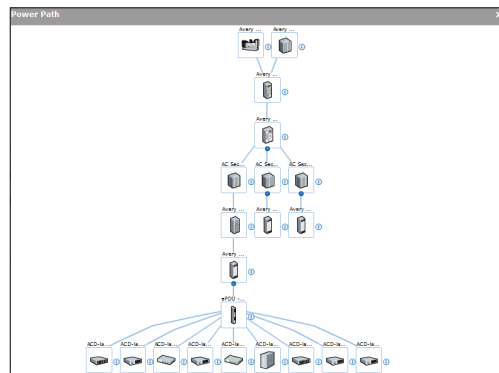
Power Path

Avery ...
Avery ...

Avery ...

Avery ...

AC Sec...
AC Sec...
AC Sec...

Avery ...
Avery ...
Avery ...

Avery ...

ePDU -...

ACD-la...
ACD-la...
ACD-la...
ACD-la...
ACD-la...
ACD-la...
ACD-la...
ACD-la...
ACD-la...